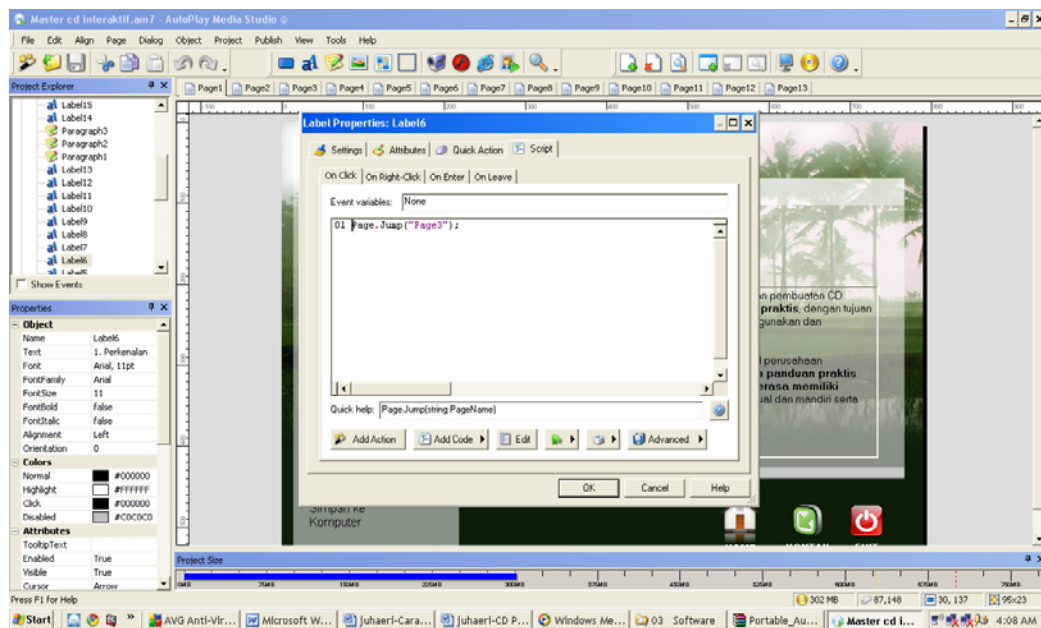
Master cd interaktif.am7 - AutoPlay Media Studio 8

File Edit Align Page Dialog Object Project Publish View Tools Help

Project Explorer

Page1 Page2 Page3 Page4 Page5 Page6 Page7 Page8 Page9 Page10 Page11 Page12 Page13

Label15
Label14
Paragraph3
Paragraph2
Paragraph1
Label13
Label12
Label11
Label10
Label9
Label8
Label7
Label6
Label5

Show Events

Properties

| Object | |
|---|---|
| Name | Label6 |
| Text | 1. Perkenalan |
| Font | Arial, 11pt |
| FontFamily | Arial |
| FontSize | 11 |
| FontBold | false |
| FontItalic | false |
| Alignment | Left |
| Orientation | 0 |
| Colors | |
| Normal | #000000 |
| Highlight | #FFFFFF |
| Click | #000000 |
| Disabled | #C0C0C0 |
| Attributes | |
| TooltipText | |
| Enabled | True |
| Visible | True |
| Cursor | Arrow |

Label Properties: Label6

Settings Attributes Quick Action Script

On Click On Right-Click On Enter On Leave

Event variables: None

01 Page.Jump("Page3");

Quick help: Page.Jump(string PageName)

Add Action Add Code Edit Advanced

OK Cancel Help

n pembuatan CD
praktis, dengan tujuan
gunakan dan

l perusahaan
n panduan praktis
erasa memiliki
ual dan mandiri serta

Simpan ke
Komputer

Project Size

Press F1 for Help

302 MB 87,148 30, 137 95x23

Start AVG Anti-Vir... Microsoft W... juhaeri-Cara... juhaeri-CD P... Windows Me... 03 Software Portable_Au... Master cd i... 4:08 AM